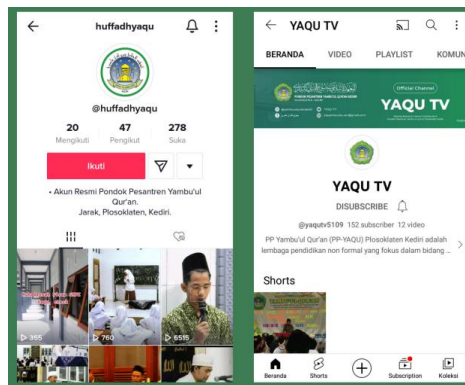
huffadhyaqu

@huffadhyaqu

20 Mengikuti

47 Pengikut

278 Suka

Ikuti

• Akun Resmi Pondok Pesantren Yambu'ul Qur'an. Jarak, Plosoklaten, Kediri.

355

760

6515

YAQU TV

BERANDA VIDEO PLAYLIST KOMUN

Official Channel

YAQU TV

YAQU TV

DISUBSCRIBE

@yaqutv5109 152 subscriber 12 video

PP Yambu'ul Qur'an (PP-YAQU) Plosoklaten Kediri adalah lembaga pendidikan non formal yang fokus dalam bidang ...

Shorts

Beranda Shorts Subscription Koleksi